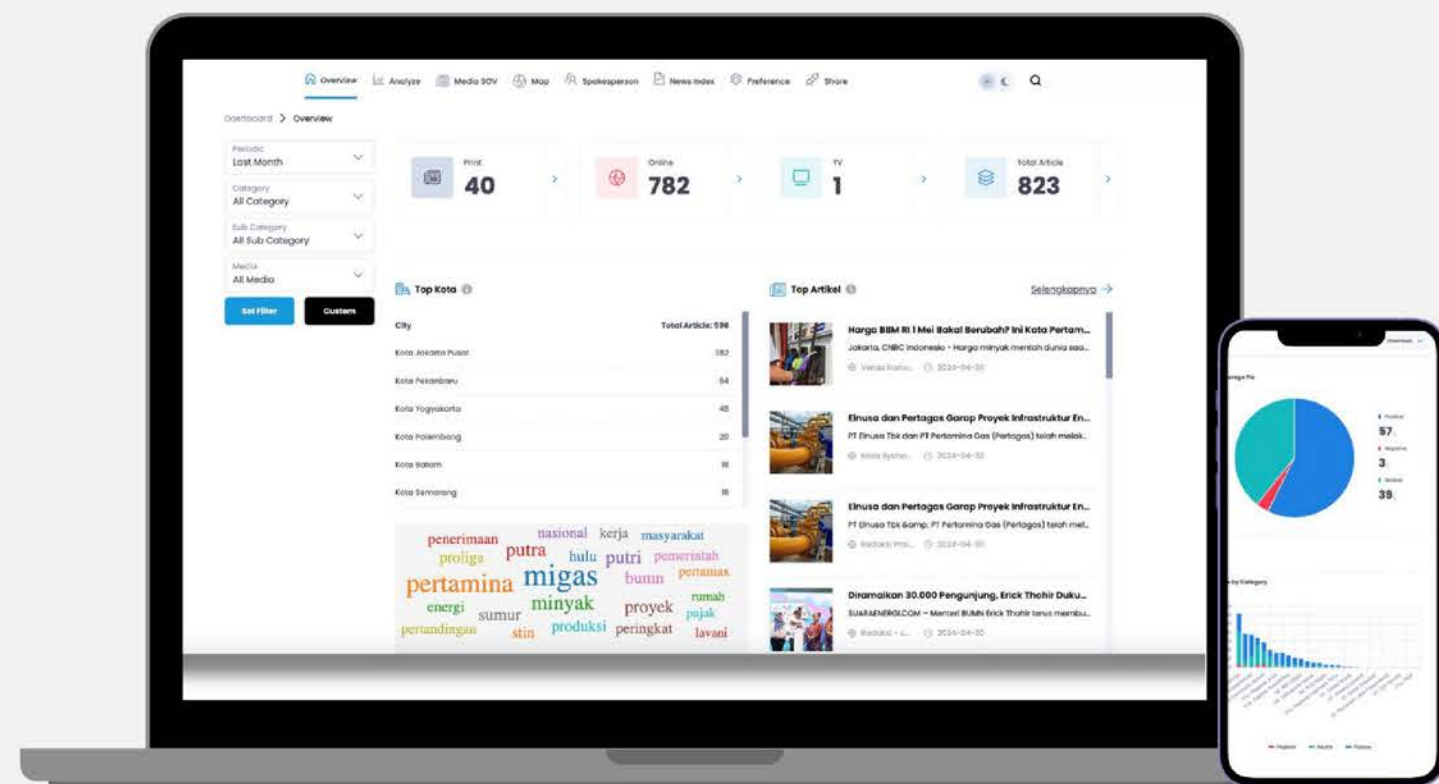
Overview Analyze Media SOV Map Spokesperson News Index Preference Share

Dashboard > Overview

Periodic
Last Month

Category
All Category

Sub Category
All Sub Category

Media
All Media

Set Filter Custom

Print
40

Online
782

TV
1

Total Article
823

Top Kota

City Total Article: 596

Kota Jakarta Pusat 382
Kota Pekanbaru 64
Kota Yogyakarta 45
Kota Palembang 20
Kota Batam 18
Kota Semarang 18

penerimaan nasional kerja masyarakat proliga putra hulu putri pemerintah pertamina migas bumn pertamax energi minyak rumah sumur proyek pajak pertandingan stin produksi peringkat lavani

Top Artikel

Selengkapnya →

Harga BBM RI 1 Mei Bakal Berubah? Ini Kota Pertam...
Jakarta, CNBC Indonesia - Harga minyak mentah dunia saa...
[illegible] 2024-04-30

Elnusa dan Pertagas Garap Proyek Infrastruktur En...
PT Elnusa Tbk dan PT Pertamina Gas (Pertagas) telah melak...
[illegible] 2024-04-30

Elnusa dan Pertagas Garap Proyek Infrastruktur En...
PT Elnusa Tbk &amp; PT Pertamina Gas (Pertagas) telah mel...
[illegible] 2024-04-30

Diramaikan 30.000 Pengunjung, Erick Thohir Duku...
SUARAENERGI.COM – Menteri BUMN Erick Thohir terus membu...
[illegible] 2024-04-30

Download

Positive
57
Negative
3
Neutral
39

by Category

Negative Neutral Positive